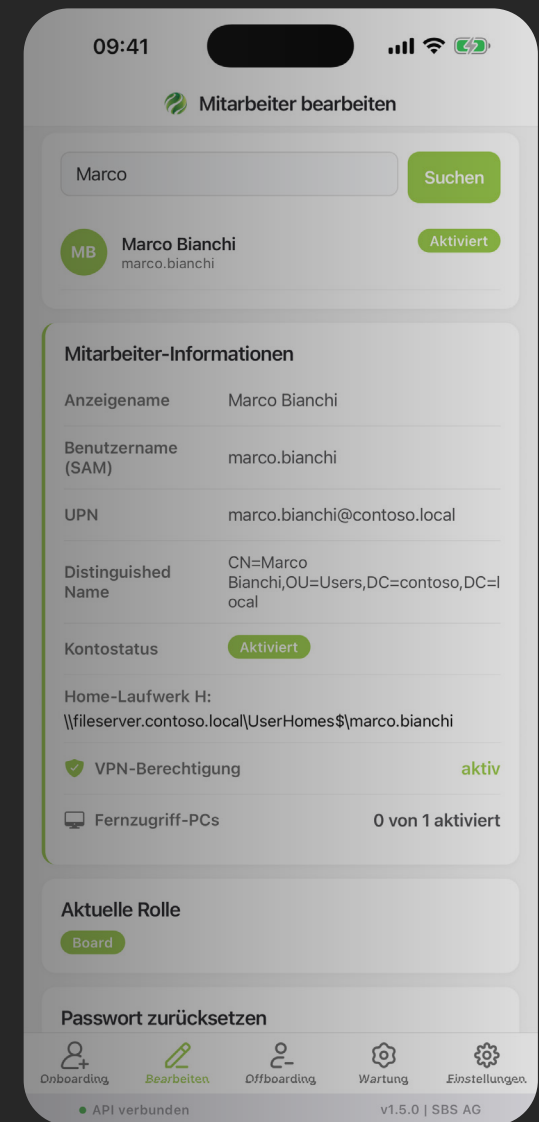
09:41

Mitarbeiter bearbeiten

Marco

Suchen

MB
Marco Bianchi
marco.bianchi
Aktiviert

Mitarbeiter-Informationen

| | |
|---|---|
| Anzeigename | Marco Bianchi |
| Benutzername (SAM) | marco.bianchi |
| UPN | marco.bianchi@contoso.local |
| Distinguished Name | CN=Marco Bianchi,OU=Users,DC=contoso,DC=local |
| Kontostatus | Aktiviert |

Home-Laufwerk H:
\\fileserver.contoso.local\UserHomes$\marco.bianchi

VPN-Berechtigung aktiv

Fernzugriff-PCs 0 von 1 aktiviert

Aktuelle Rolle
Board

Passwort zurücksetzen

Onboarding Bearbeiten Offboarding Wartung Einstellungen

API verbunden
v1.5.0 | SBS AG